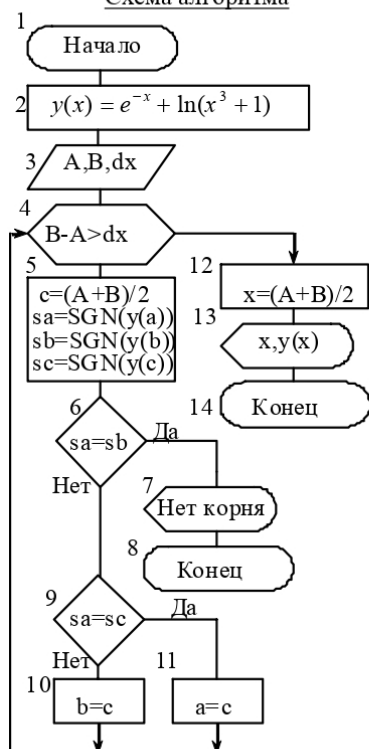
Схема алгоритма

1
Начало

2
$y(x) = e^{-x} + \ln(x^3 + 1)$

3
A,B,dx

4
B-A>dx

5
c=(A+B)/2
sa=SGN(y(a))
sb=SGN(y(b))
sc=SGN(y(c))

12
x=(A+B)/2

13
x,y(x)

14
Конец

6
sa=sb
Да
Нет

7
Нет корня

8
Конец

9
sa=sc
Да
Нет

10
b=c

11
a=c